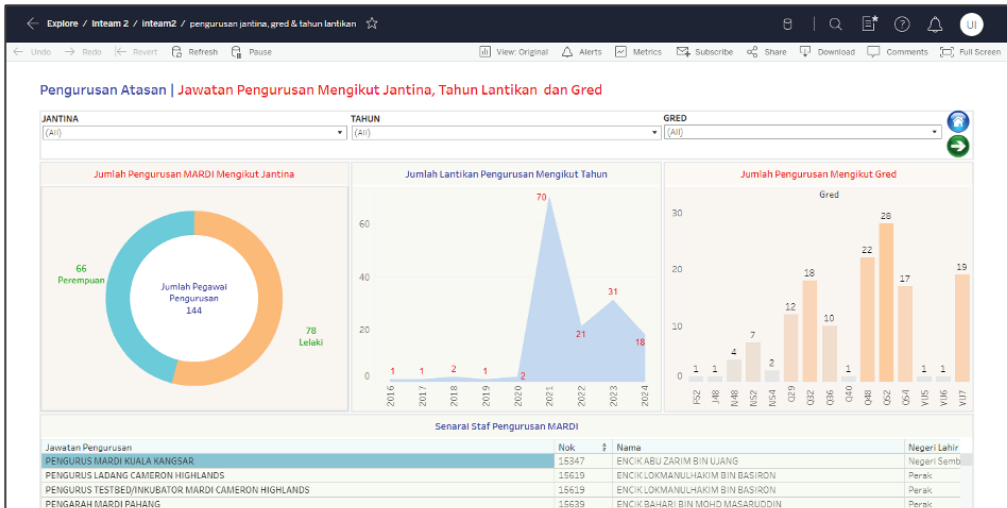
Explore / Inteam 2 / inteam2 / pengurusan jantina, gred & tahun lantikan

UI

Undo Redo Revert Refresh Pause View: Original Alerts Metrics Subscribe Share Download Comments Full Screen

Pengurusan Atasan | Jawatan Pengurusan Mengikut Jantina, Tahun Lantikan dan Gred

JANTINA
(All)

TAHUN
(All)

GRED
(All)

Jumlah Pengurusan MARDI Mengikut Jantina

66
Perempuan

Jumlah Pegawai Pengurusan
144

78
Lelaki

Jumlah Lantikan Pengurusan Mengikut Tahun

70
60
40
20
0

1 1 2 1 2 70 21 31 18

2016 2017 2018 2019 2020 2021 2022 2023 2024

Jumlah Pengurusan Mengikut Gred

Gred

30
20
10
0

1 1 4 7 2 12 18 10 1 22 28 17 1 1 19

F52 J48 N48 N52 N54 Q29 Q32 Q36 Q40 Q48 Q52 Q54 VU5 VK6 VU7

Senarai Staf Pengurusan MARDI

| Jawatan Pengurusan | Nok | Name | Negeri Lahir |
|---|---|---|---|
| PENGURUS MARDI KUALA KANGSAR | 15347 | ENCIK ABU ZARIM BIN UJANG | Negeri Semb |
| PENGURUS LADANG CAMERON HIGHLANDS | 15619 | ENCIK LOKMANULHAKIM BIN BASIRON | Perak |
| PENGURUS TESTBED/INKUBATOR MARDI CAMERON HIGHLANDS | 15619 | ENCIK LOKMANULHAKIM BIN BASIRON | Perak |
| PENGARAH MARDI PAHANG | 15639 | ENCIK BAHARI BIN MOHD MASARUDDIN | Perak |